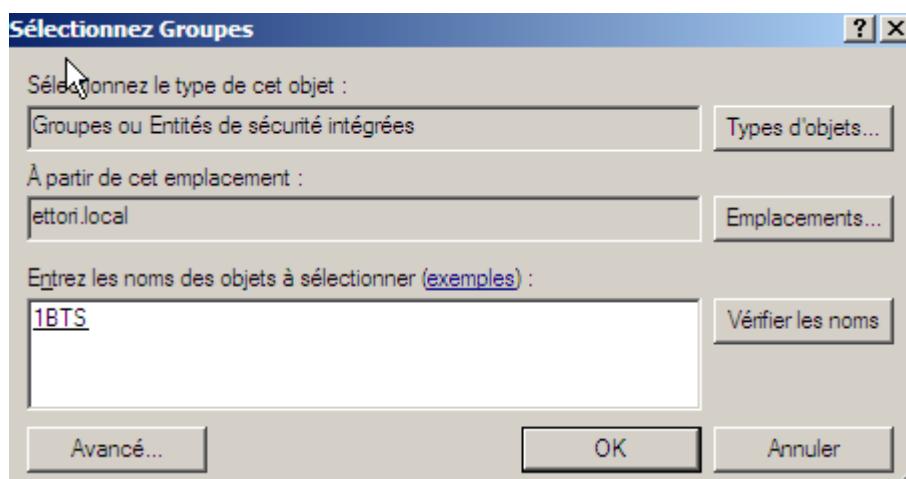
Sélectionnez Groupes

?
X

Sélectionnez le type de cet objet :

Groupes ou Entités de sécurité intégrées

Types d'objets...

À partir de cet emplacement :

ettori.local

Emplacements...

Entrez les noms des objets à sélectionner (exemples) :

1BTS

Vérifier les noms

Avancé...

OK

Annuler